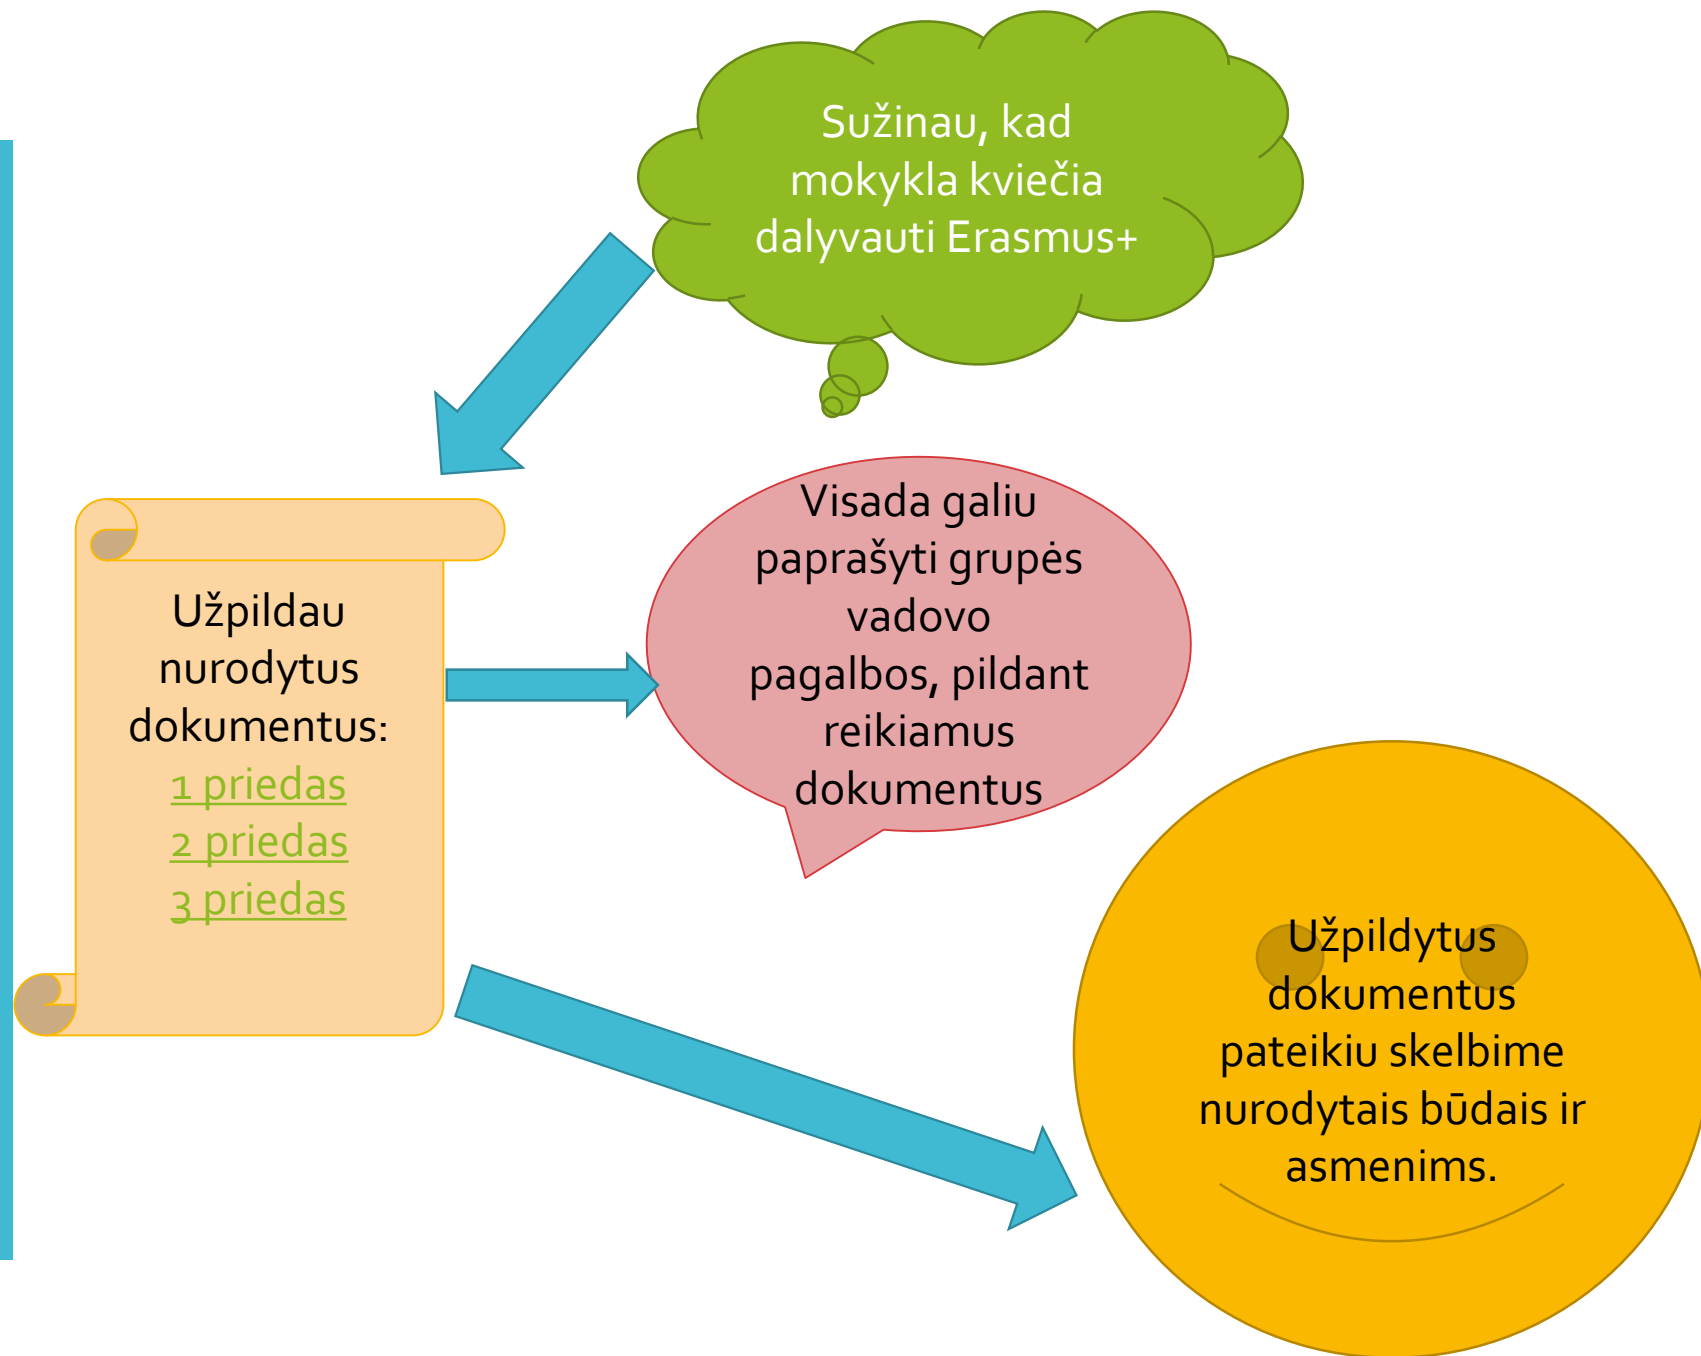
Sužinau, kad mokykla kviečia dalyvauti Erasmus+

Užpildau nurodytus dokumentus:
1 priedas
2 priedas
3 priedas

Visada galiu paprašyti grupės vadovo pagalbos, pildant reikiamus dokumentus

Užpildytus dokumentus pateikiu skelbime nurodytais būdais ir asmenims.